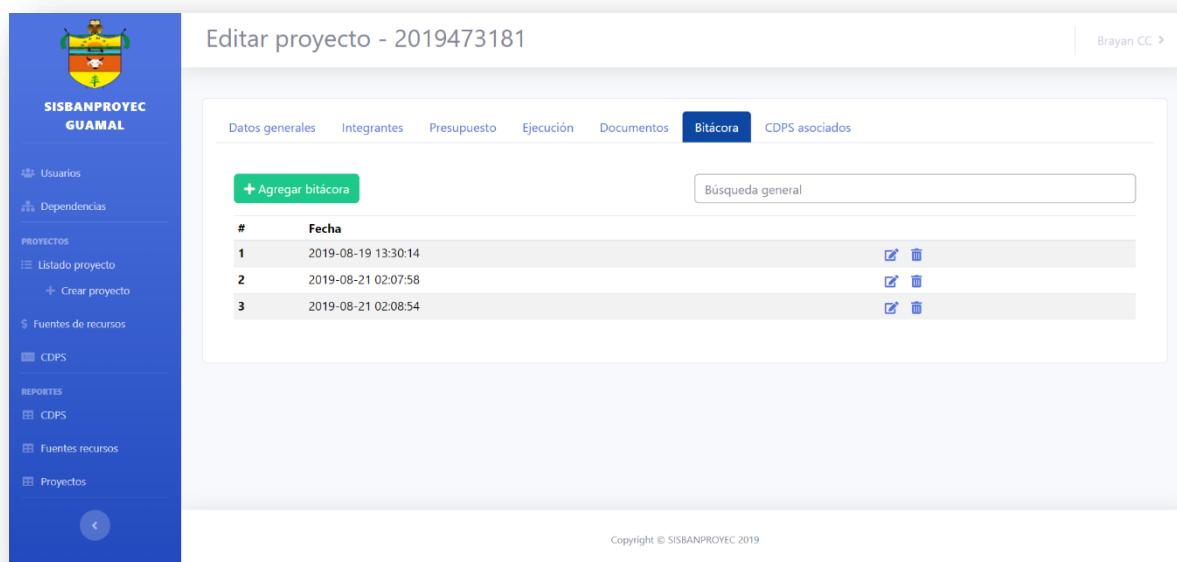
SISBANPROYEC GUAMAL

Usuarios

Dependencias

PROYECTOS

Listado proyecto

+ Crear proyecto

$ Fuentes de recursos

CDPS

REPORTES

CDPS

Fuentes recursos

Proyectos

Editar proyecto - 2019473181

Brayan CC

Datos generales | Integrantes | Presupuesto | Ejecución | Documentos | Bitácora | CDPS asociados

+ Agregar bitácora

Búsqueda general

| # | Fecha |
|---|---|
| 1 | 2019-08-19 13:30:14 |
| 2 | 2019-08-21 02:07:58 |
| 3 | 2019-08-21 02:08:54 |

Copyright © SISBANPROYEC 2019